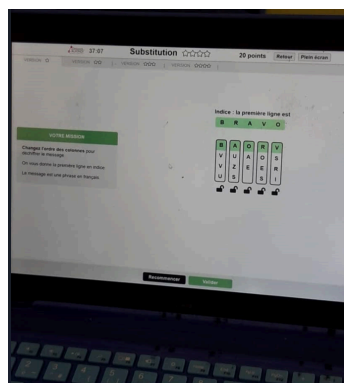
37:07 Substitution ☆☆☆☆ 20 points Retour Plein écran

Indice : la première ligne est
B R A V O

VOTRE MISSION

Changez l'ordre des colonnes pour déchiffrer le message.

On vous donne la première ligne en indice.

Le message est une phrase en français.

| B | A | O | R | V |
|---|---|---|---|---|
| V | U | A | O | S |
| V | Z | E | E | R |
| U | S | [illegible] | S | I |

Recommencer Valider